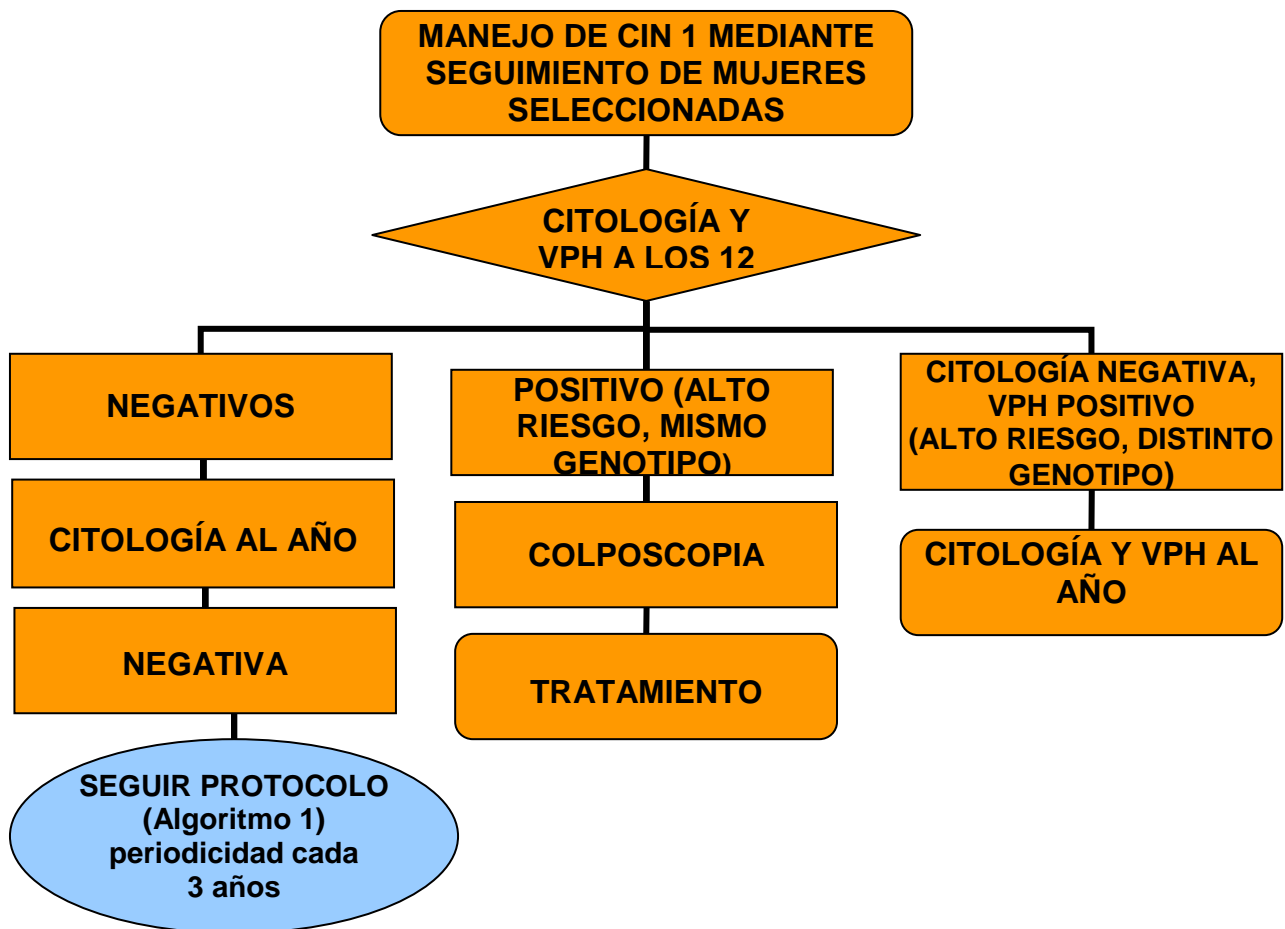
MANEJO DE CIN 1 MEDIANTE SEGUIMIENTO DE MUJERES SELECCIONADAS

CITOLOGÍA Y VPH A LOS 12

NEGATIVOS

CITOLOGÍA AL AÑO

NEGATIVA

SEGUIR PROTOCOLO (Algoritmo 1) periodicidad cada 3 años

POSITIVO (ALTO RIESGO, MISMO GENOTIPO)

COLPOSCOPIA

TRATAMIENTO

CITOLOGÍA NEGATIVA, VPH POSITIVO (ALTO RIESGO, DISTINTO GENOTIPO)

CITOLOGÍA Y VPH AL AÑO